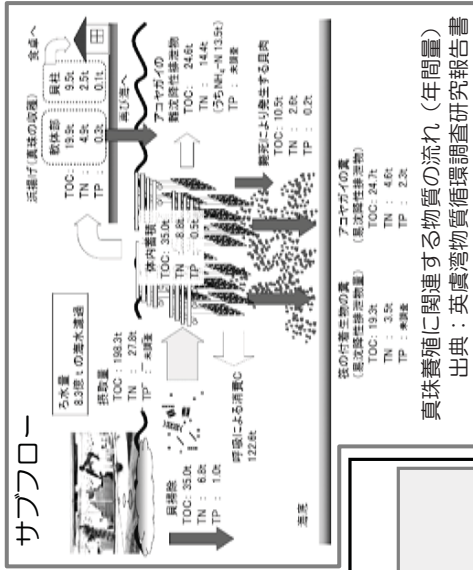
サブフロー

ろ水量
8.3億tの海水濾過

摂取量
TOC：198.3t
TN：27.8t
TP：未調査

貝掃除
TOC：35.0t
TN：6.8t
TP：1.0t

呼吸による消費C
122.6t

海底

殻の付着生物の糞
(易沈降性排泄物)
TOC：19.3t
TN：3.5t
TP：未調査

体内蓄積
TOC：35.0t
TN：8.8t
TP：0.9t

アコヤガイの糞
(易沈降性排泄物)
TOC：24.7t
TN：4.6t
TP：2.3t

活揚げ（真珠の収穫）
TOC：
TN：
TP：

| | 軟体部 | 貝柱 |
|---|---|---|
| TOC | 19.3t | 9.5t |
| TN | 4.5t | 2.3t |
| TP | 0.3t | 0.1t |

食卓へ

再び海へ

アコヤガイの
難沈降性排泄物
TOC：24.6t
TN：14.4t
(うちNH₄-N 13.5t)
TP：未調査

斃死により発生する貝肉
TOC：10.5t
TN：2.6t
TP：0.2t

真珠養殖に関連する物質の流れ（年間量）
出典：英虞湾物質循環調査研究報告書